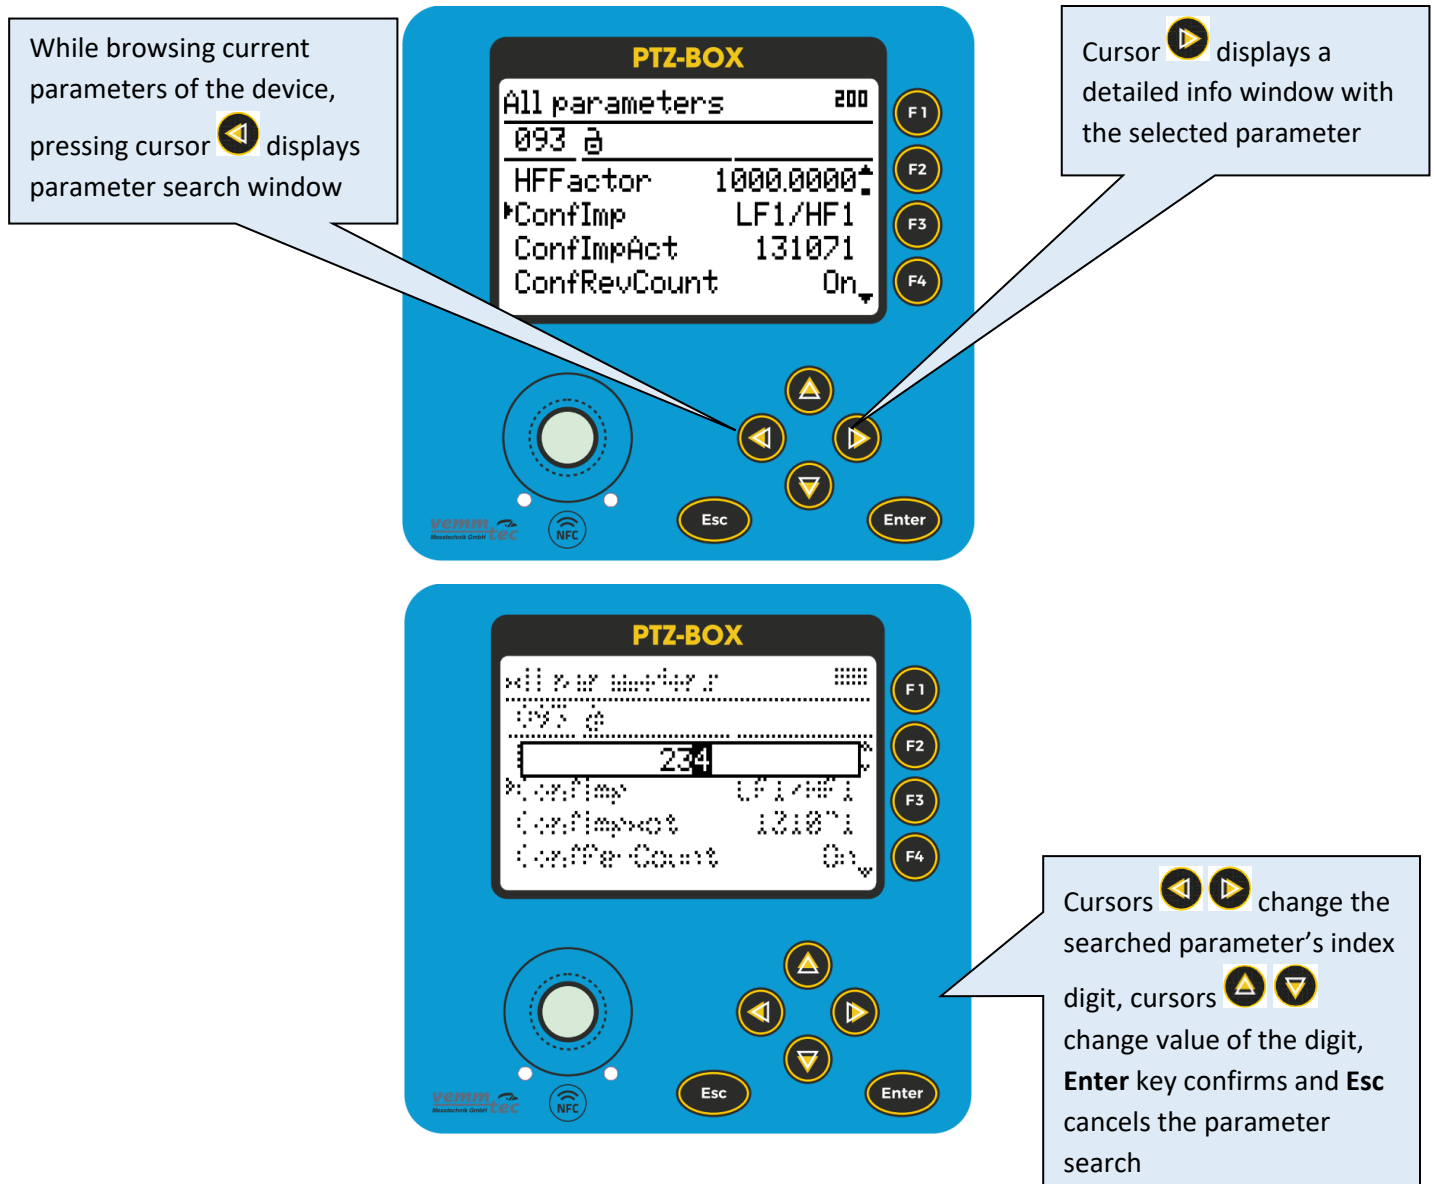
While browsing current parameters of the device, pressing cursor displays parameter search window

PTZ-BOX

All parameters 200
093
HFFactor 1000.0000
ConfImp LF1/HF1
ConfImpAct 131071
ConfRevCount On

F1
F2
F3
F4

Esc
Enter

vemmtec
Messtechnik GmbH
NFC

Cursor displays a detailed info window with the selected parameter

PTZ-BOX

234

F1
F2
F3
F4

Esc
Enter

vemmtec
Messtechnik GmbH
NFC

Cursors change the searched parameter's index digit, cursors change value of the digit, **Enter** key confirms and **Esc** cancels the parameter search